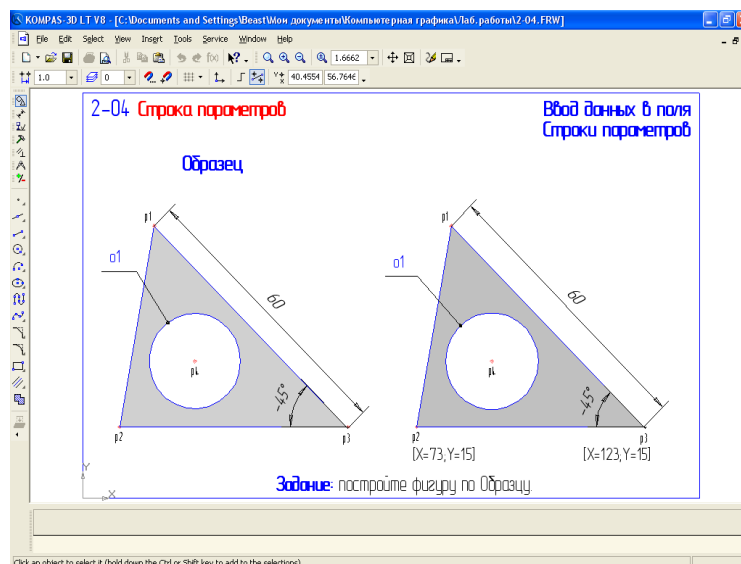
KOMPAS-3D LT V8 - [C:\Documents and Settings\Beast\Мои документы\Компьютерная графика\Лаб.работы\2-04.FRW]

File Edit Select View Insert Tools Service Window Help

1.6662

1.0 0 40.4554 56.764€

2-04 Строка параметров

Ввод данных в поля Строки параметров

Образец

p1

o1

60

-45°

p2

p3

p1

o1

60

-45°

p2

p3

[X=73,Y=15]

[X=123,Y=15]

Задание: постройте фигуру по Образцу.

Click an object to select it (hold down the Ctrl or Shift key to add to the selections)